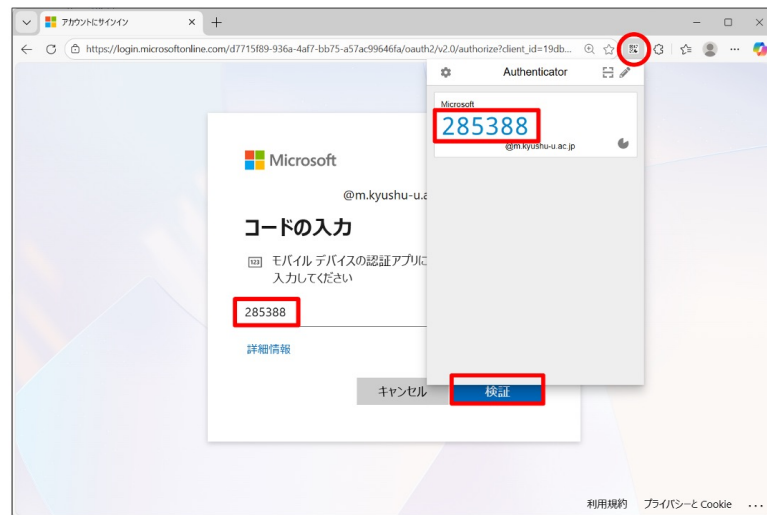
アカウントにサインイン ×

https://login.microsoftonline.com/d7715f89-936a-4af7-bb75-a57ac99646fa/oauth2/v2.0/authorize?client_id=19db...

Authenticator

Microsoft
285388
@m.kyushu-u.ac.jp

Microsoft

@m.kyushu-u.a

コードの入力

123 モバイル デバイスの認証アプリに
入力してください

285388

詳細情報

キャンセル 検証

利用規約 プライバシーと Cookie ...